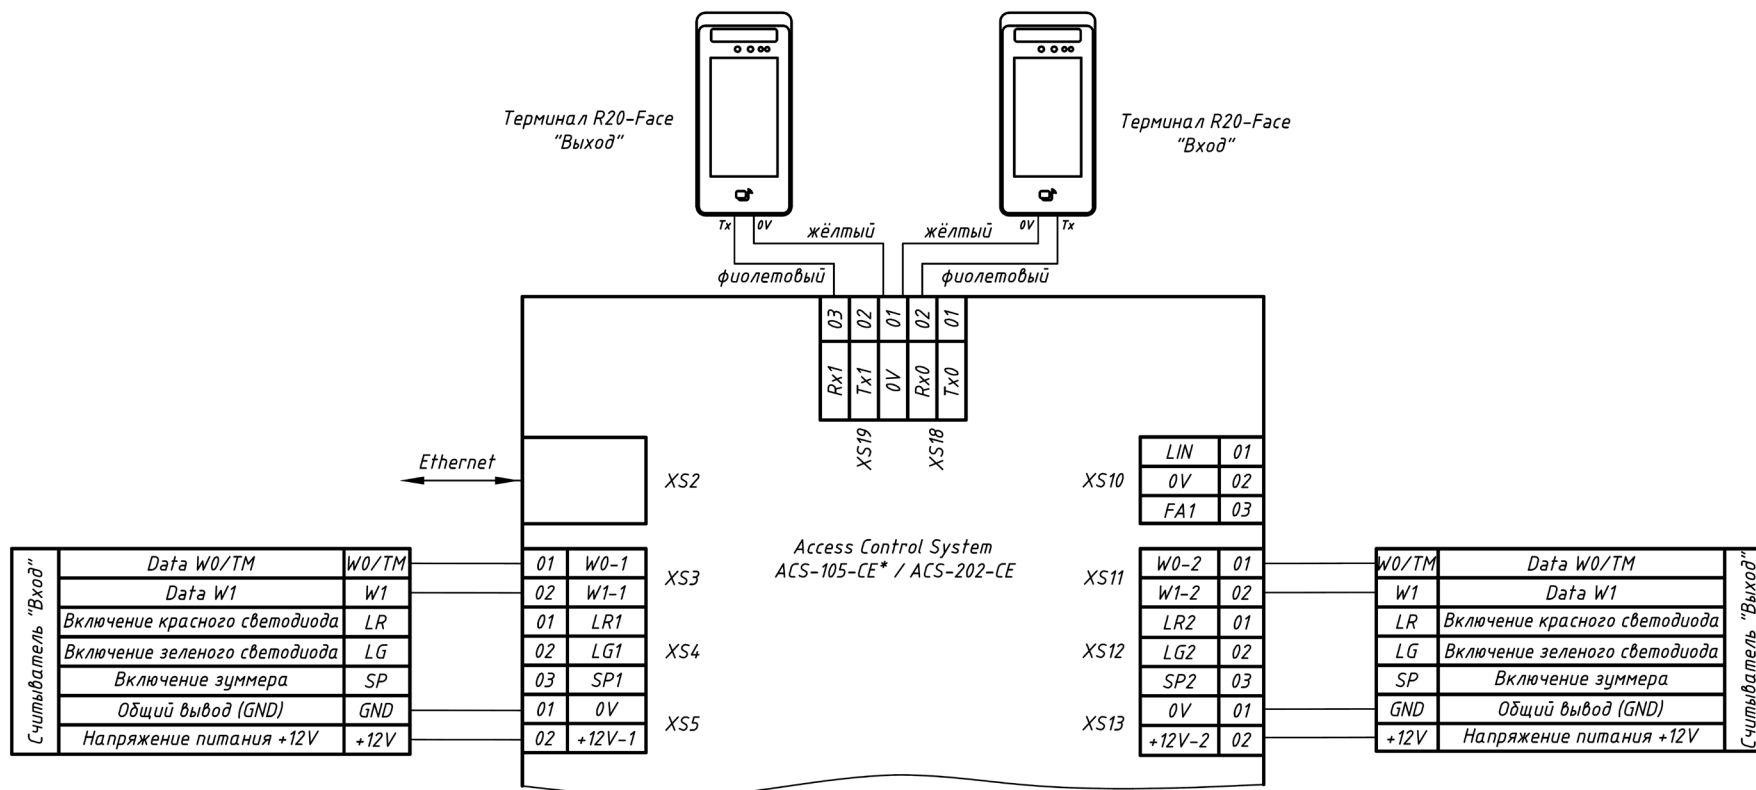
Терминал R20-Face
"Выход"

Терминал R20-Face
"Вход"

Tx 0V
жёлтый
жёлтый
0V Tx
фиолетовый
фиолетовый

03 02 01 02 01
Rx1 Tx1 0V Rx0 Tx0
XS19 XS18

Ethernet
XS2

Access Control System
ACS-105-CE* / ACS-202-CE

| LIN | 01 |
|---|---|
| 0V | 02 |
| FA1 | 03 |

XS10

Считыватель "Вход"

| Data W0/TM | W0/TM |
|---|---|
| Data W1 | W1 |
| Включение красного светодиода | LR |
| Включение зеленого светодиода | LG |
| Включение зуммера | SP |
| Общий вывод (GND) | GND |
| Напряжение питания +12V | +12V |

| 01 | W0-1 |
|---|---|
| 02 | W1-1 |
| 01 | LR1 |
| 02 | LG1 |
| 03 | SP1 |
| 01 | 0V |
| 02 | +12V-1 |

XS3
XS4
XS5

XS11
XS12
XS13

| W0-2 | 01 |
|---|---|
| W1-2 | 02 |
| LR2 | 01 |
| LG2 | 02 |
| SP2 | 03 |
| 0V | 01 |
| +12V-2 | 02 |

| W0/TM | Data W0/TM |
|---|---|
| W1 | Data W1 |
| LR | Включение красного светодиода |
| LG | Включение зеленого светодиода |
| SP | Включение зуммера |
| GND | Общий вывод (GND) |
| +12V | Напряжение питания +12V |

Считыватель "Выход"